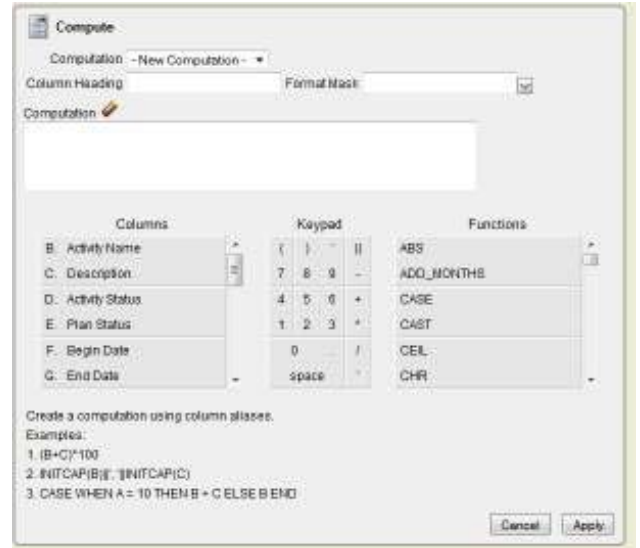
Compute

Computation - New Computation -

Column Heading

Format Mask

Computation

Columns

B. Activity Name

C. Description

D. Activity Status

E. Plan Status

F. Begin Date

G. End Date

Keypad

| ( | ) | ' | \|\| |
|---|---|---|---|
| 7 | 8 | 9 | - |
| 4 | 5 | 6 | + |
| 1 | 2 | 3 | * |
| 0 | . | / | |
| space | ' | | |

Functions

ABS

ADD_MONTHS

CASE

CAST

CEIL

CHR

Create a computation using column aliases.
Examples:
1. (B+C)*100
2. INITCAP(B)||', '||INITCAP(C)
3. CASE WHEN A = 10 THEN B + C ELSE B END

Cancel Apply